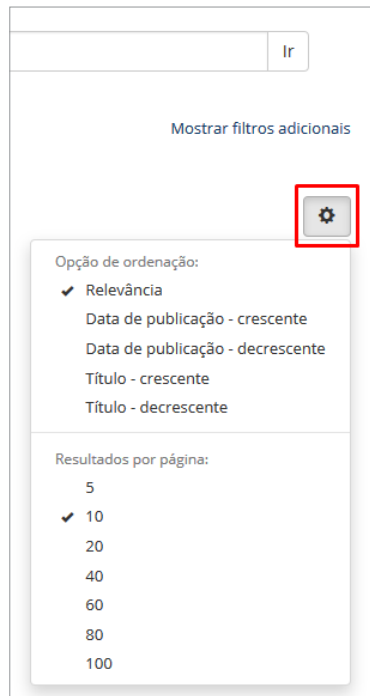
Ir

Mostrar filtros adicionais

Opção de ordenação:
✔ Relevância
Data de publicação - crescente
Data de publicação - decrescente
Título - crescente
Título - decrescente

Resultados por página:
5
✔ 10
20
40
60
80
100